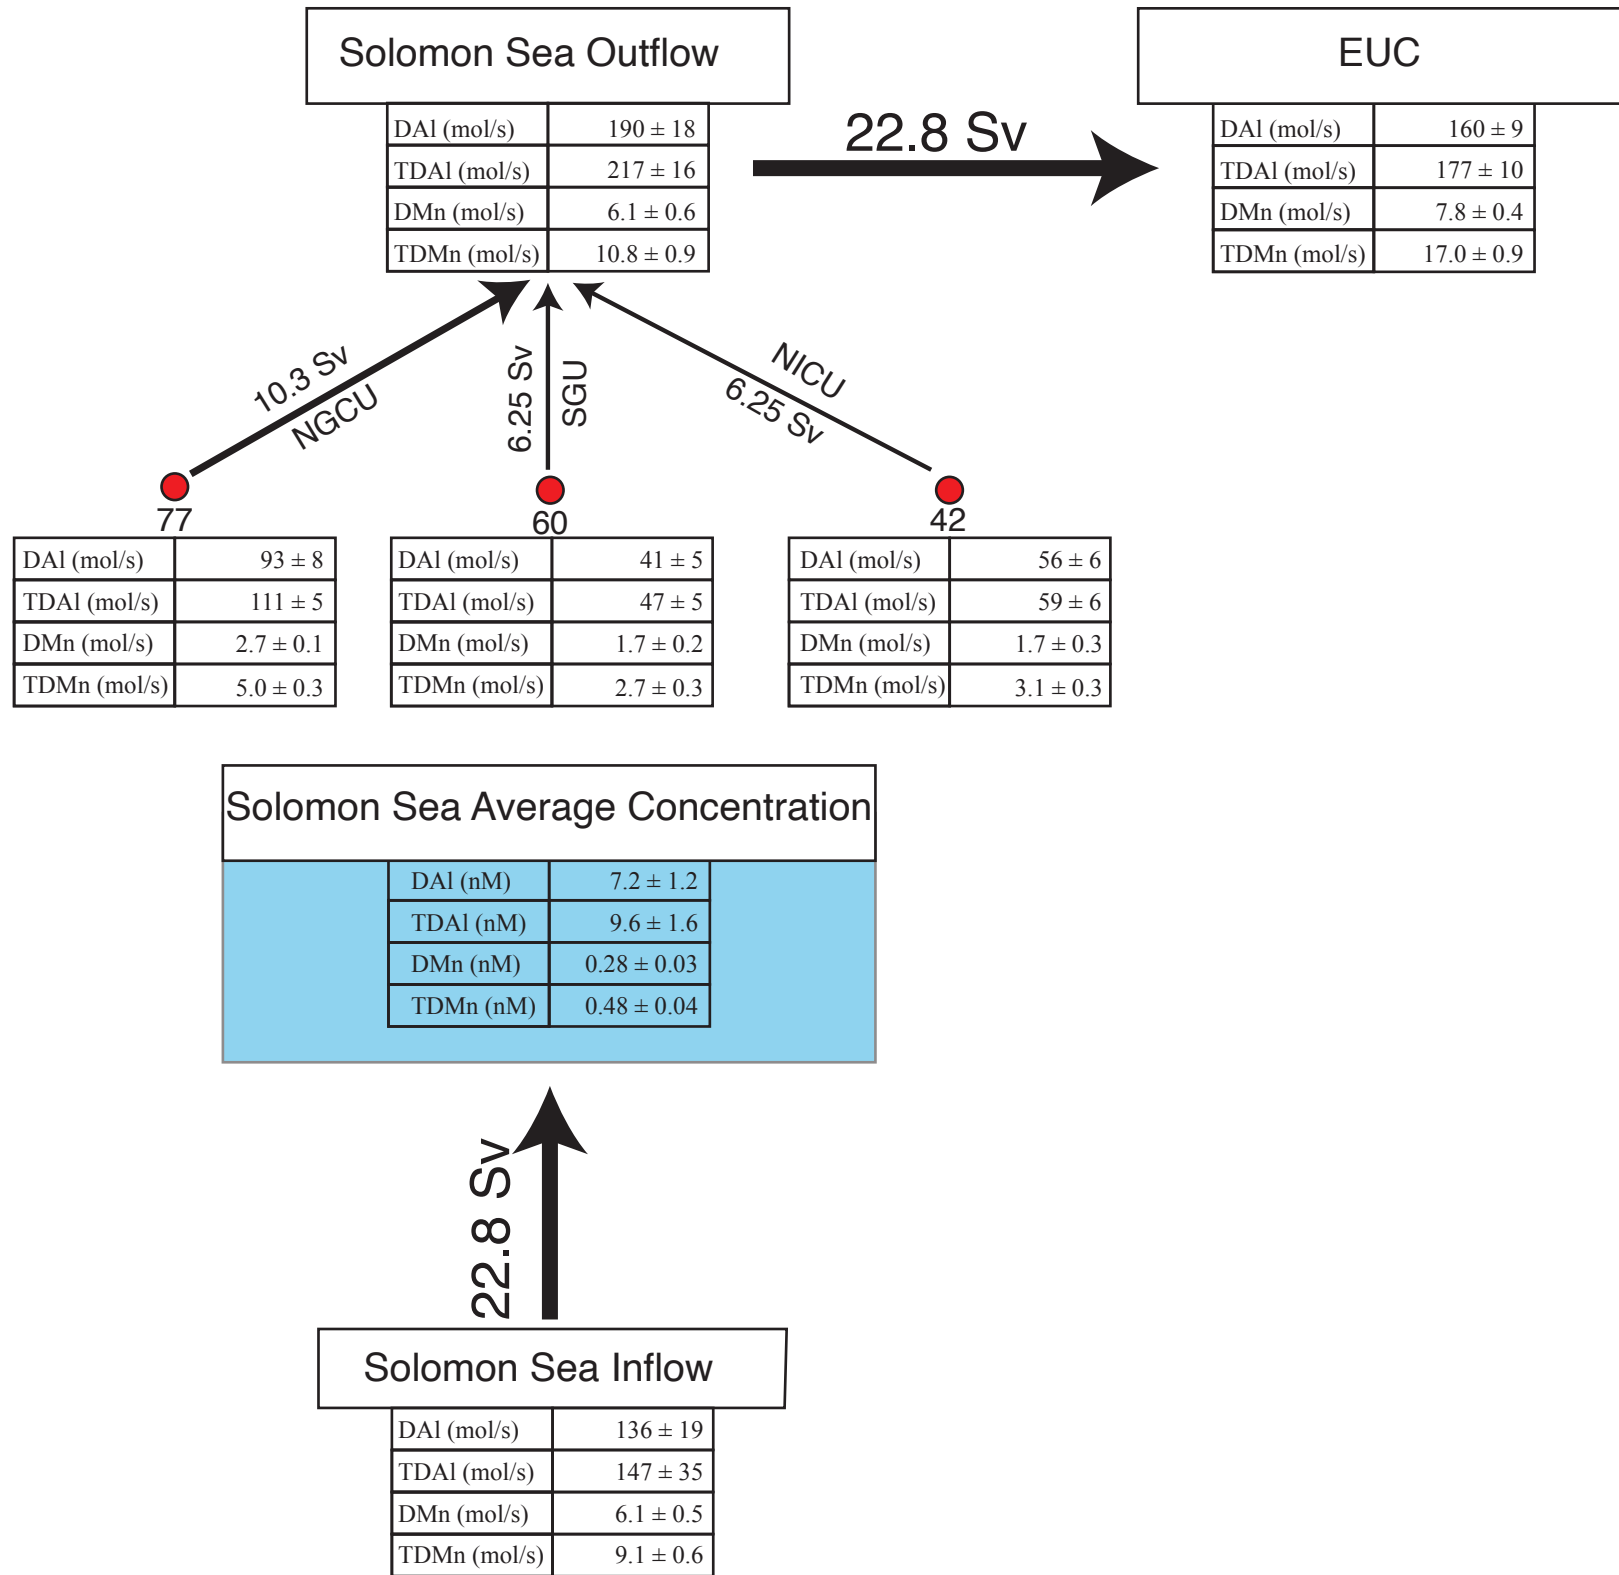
Solomon Sea Outflow

| DAl (mol/s) | 190 ± 18 |
|---|---|
| TDAl (mol/s) | 217 ± 16 |
| DMn (mol/s) | 6.1 ± 0.6 |
| TDMn (mol/s) | 10.8 ± 0.9 |

22.8 Sv

EUC

| DAl (mol/s) | 160 ± 9 |
|---|---|
| TDAl (mol/s) | 177 ± 10 |
| DMn (mol/s) | 7.8 ± 0.4 |
| TDMn (mol/s) | 17.0 ± 0.9 |

10.3 Sv
NGCU

6.25 Sv
SGU

NICU
6.25 Sv

77

| DAl (mol/s) | 93 ± 8 |
|---|---|
| TDAl (mol/s) | 111 ± 5 |
| DMn (mol/s) | 2.7 ± 0.1 |
| TDMn (mol/s) | 5.0 ± 0.3 |

60

| DAl (mol/s) | 41 ± 5 |
|---|---|
| TDAl (mol/s) | 47 ± 5 |
| DMn (mol/s) | 1.7 ± 0.2 |
| TDMn (mol/s) | 2.7 ± 0.3 |

42

| DAl (mol/s) | 56 ± 6 |
|---|---|
| TDAl (mol/s) | 59 ± 6 |
| DMn (mol/s) | 1.7 ± 0.3 |
| TDMn (mol/s) | 3.1 ± 0.3 |

Solomon Sea Average Concentration

| DAl (nM) | 7.2 ± 1.2 |
|---|---|
| TDAl (nM) | 9.6 ± 1.6 |
| DMn (nM) | 0.28 ± 0.03 |
| TDMn (nM) | 0.48 ± 0.04 |

22.8 Sv

Solomon Sea Inflow

| DAl (mol/s) | 136 ± 19 |
|---|---|
| TDAl (mol/s) | 147 ± 35 |
| DMn (mol/s) | 6.1 ± 0.5 |
| TDMn (mol/s) | 9.1 ± 0.6 |